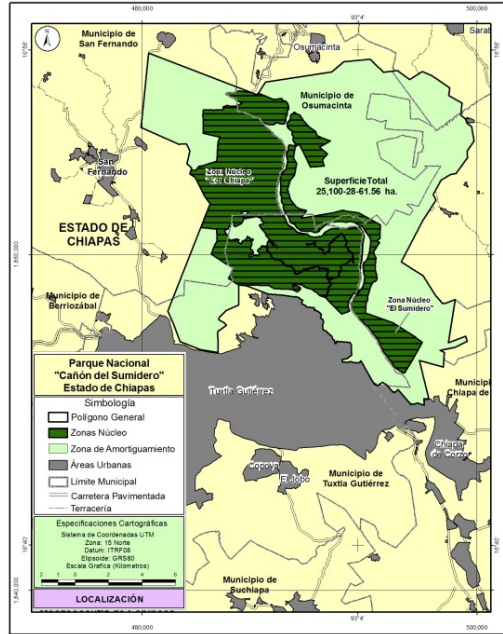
480,000
93°4'
500,000
16°58'
N
Municipio de San Fernando
Osumacinta
Sarat
Municipio de Osumacinta
San Fernando
Zona Núcleo "Los Chiapa"
Superficie Total 25,100-28-61.56 ha.
ESTADO DE CHIAPAS
1,860,000
Municipio de Berriozábal
Zona Núcleo "El Sumidero"
Parque Nacional "Cañón del Sumidero" Estado de Chiapas
Tuxtla Gutiérrez
Municipio Chiapa de
Simbología
Polígono General
Zonas Núcleo
Zona de Amortiguamiento
Áreas Urbanas
Límite Municipal
Carretera Pavimentada
Terracería
Chiapa de Corzo
Copoya
El Jobo
Municipio de Tuxtla Gutiérrez
Especificaciones Cartográficas
Sistema de Coordenadas UTM
Zona: 15 Norte
Datum: ITRF08
Elipsoide: GRS80
Escala Gráfica (Kilómetros)
2 0 2 4 6
16°42'
Municipio de Suchiapa
1,840,000
LOCALIZACIÓN
480,000
93°4'
500,000